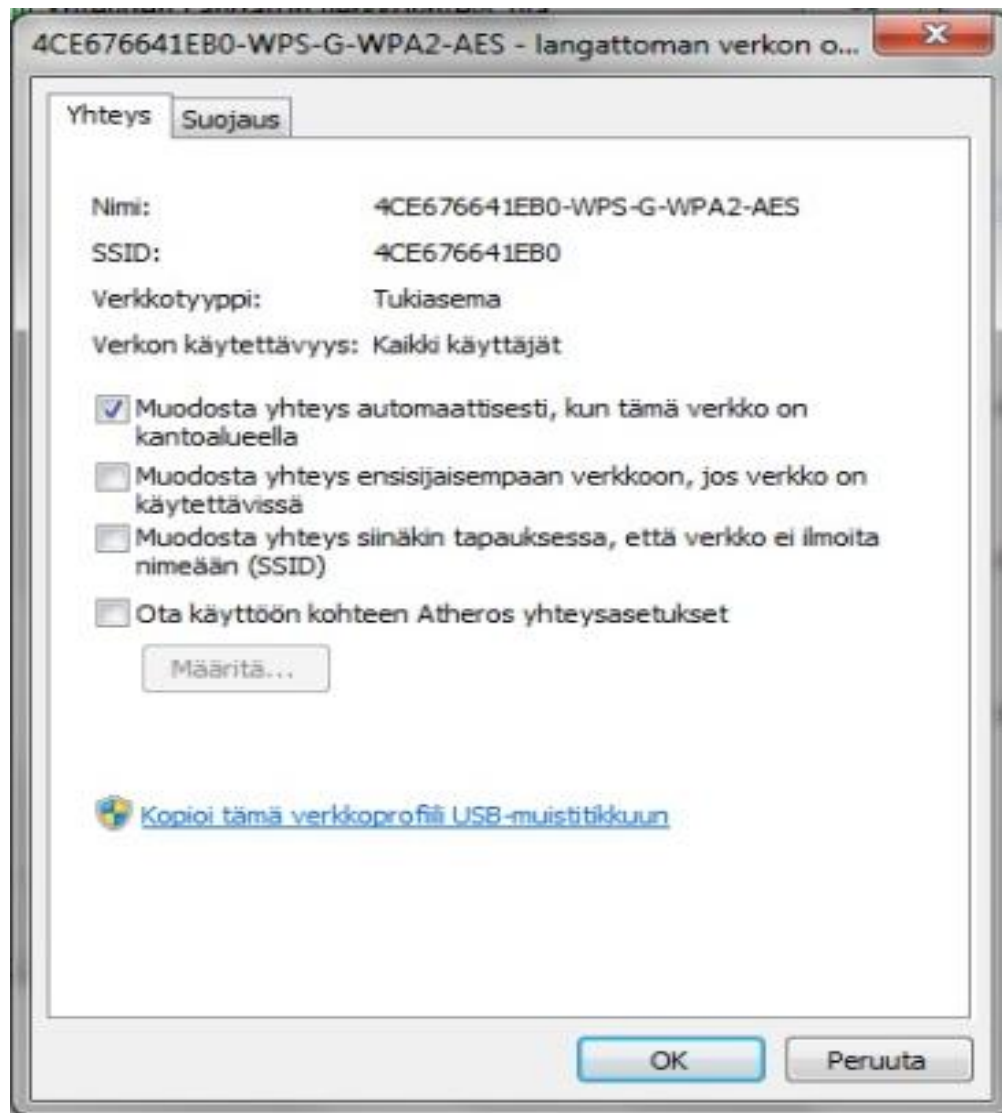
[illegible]

4CE676641EB0-WPS-G-WPA2-AES - langattoman verkon o...

Yhteys Suojaus

| | |
|---|---|
| Nimi: | 4CE676641EB0-WPS-G-WPA2-AES |
| SSID: | 4CE676641EB0 |
| Verkkotyyppi: | Tukiasema |
| Verkon käytettävyys: | Kaikki käyttäjät |

Muodosta yhteys automaattisesti, kun tämä verkko on kantoalueella

Muodosta yhteys ensisijaisempaan verkkoon, jos verkko on käytettävissä

Muodosta yhteys siinäkin tapauksessa, että verkko ei ilmoita nimeään (SSID)

Ota käyttöön kohteen Atheros yhteysasetukset

Määritä...

Kopioi tämä verkkoprofiili USB-muistitikkuun

OK Peruuta